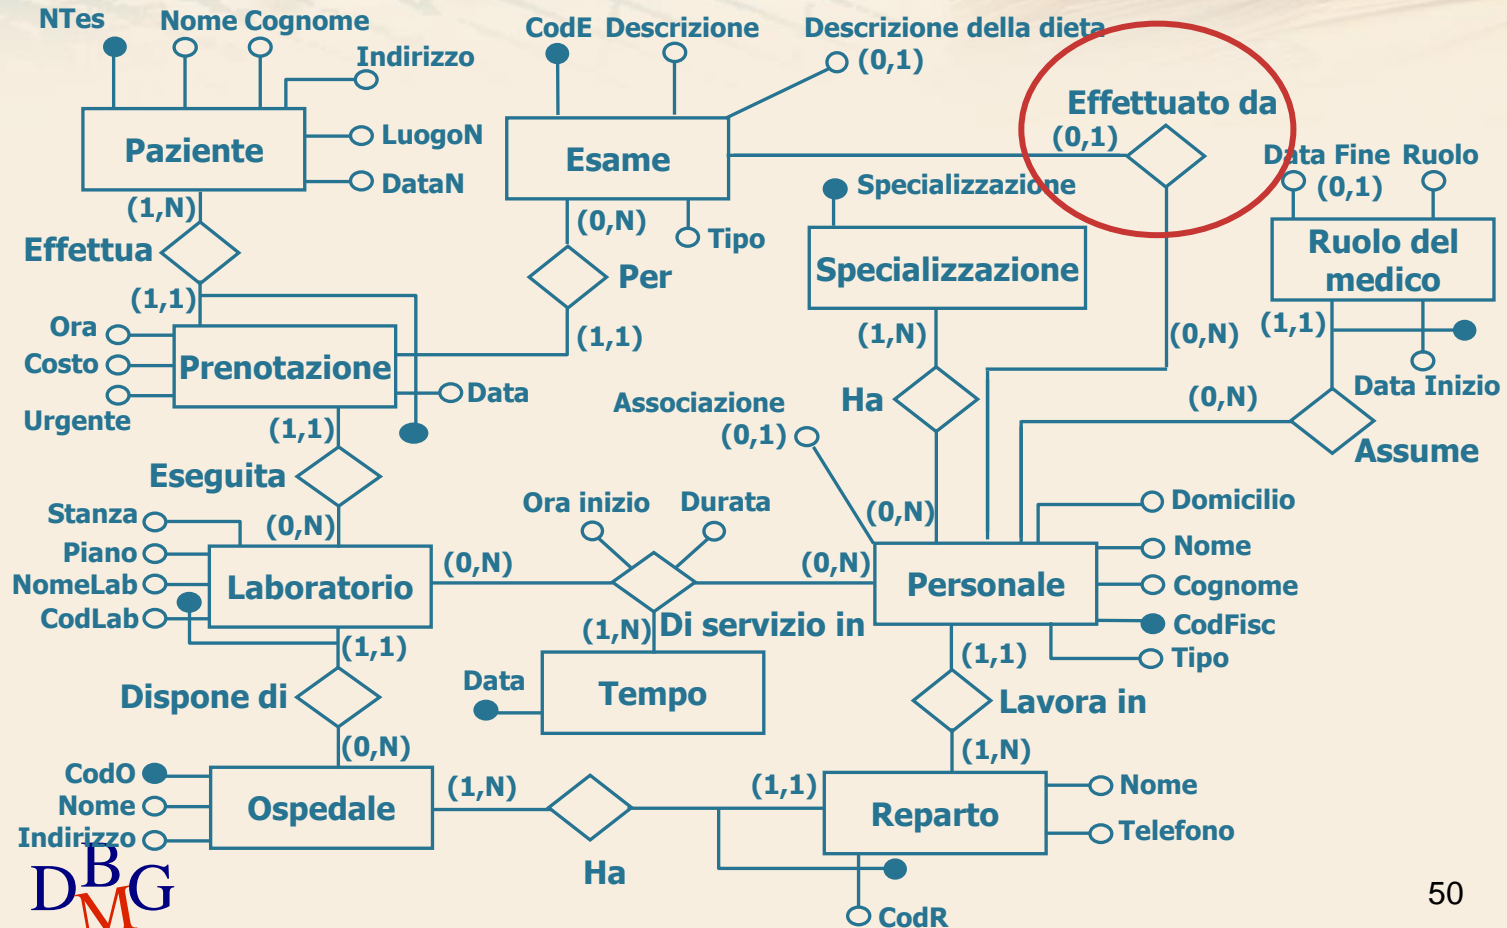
NTes Nome Cognome
Indirizzo
Paziente
LuogoN
DataN
(1,N)
Effettua
(1,1)
Ora
Costo
Urgente
Prenotazione
Data
(1,1)
Eseguita
(0,N)
Stanza
Piano
NomeLab
CodLab
Laboratorio
(1,1)
Dispone di
(0,N)
CodO
Nome
Indirizzo
Ospedale
(1,N)
Ha
(1,1)
Reparto
Nome
Telefono
CodR
CodE Descrizione
Descrizione della dieta
(0,1)
Esame
(0,N)
Tipo
Per
(1,1)
Effettuato da
(0,1)
Specializzazione
Specializzazione
(1,N)
Ha
Associazione
(0,1)
(0,N)
Data Fine Ruolo
(0,1)
Ruolo del medico
(1,1)
(0,N)
Data Inizio
(0,N)
Assume
Domicilio
Nome
Cognome
CodFisc
Tipo
Personale
(1,1)
Lavora in
(1,N)
Ora inizio Durata
(0,N)
(0,N)
(1,N) Di servizio in
Data
Tempo
DBMG
50